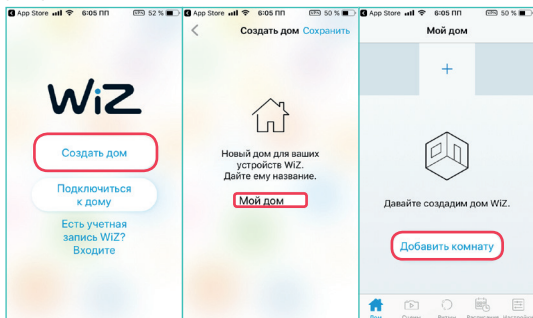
App Store 6:05 ПП 52 %

WiZ

Создать дом

Подключиться к дому

Есть учетная запись WiZ? Входите

App Store 6:05 ПП 50 %

Создать дом Сохранить

Новый дом для ваших устройств WiZ. Дайте ему название.

Мой дом

App Store 6:05 ПП 50 %

Мой дом

+

Давайте создадим дом WiZ.

Добавить комнату

Дом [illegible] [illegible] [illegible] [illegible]